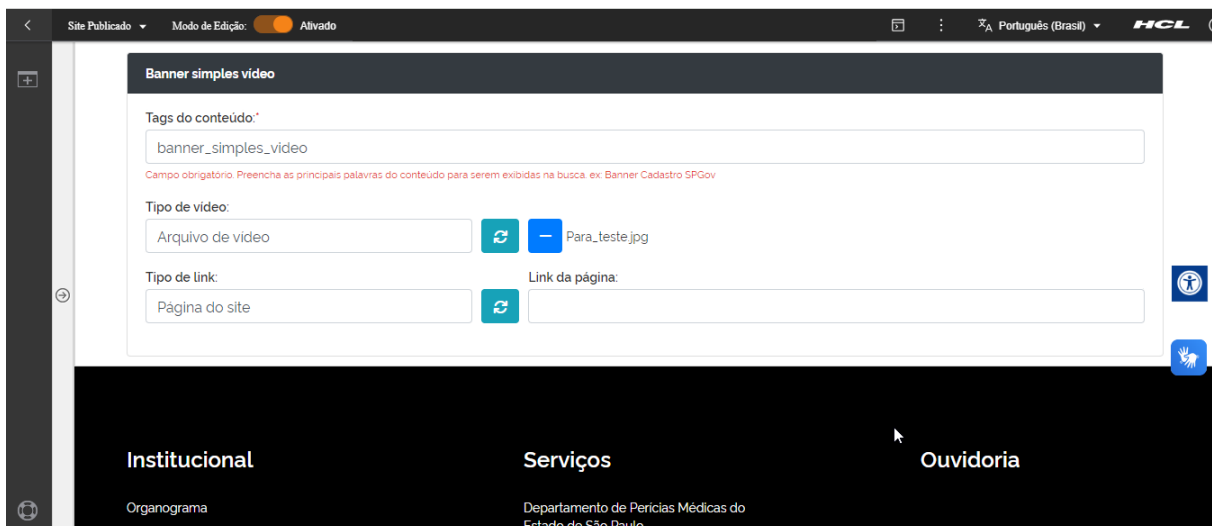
Site Publicado Modo de Edição: Ativado
Português (Brasil)
HCL

Banner simples vídeo

Tags do conteúdo:*
banner_simples_video
Campo obrigatório. Preencha as principais palavras do conteúdo para serem exibidas na busca. ex: Banner Cadastro SPGov

Tipo de vídeo:
Arquivo de vídeo
Para_teste.jpg

Tipo de link:
Página do site
Link da página:

Institucional
Organograma

Serviços
Departamento de Perícias Médicas do Estado de São Paulo

Ouvidoria